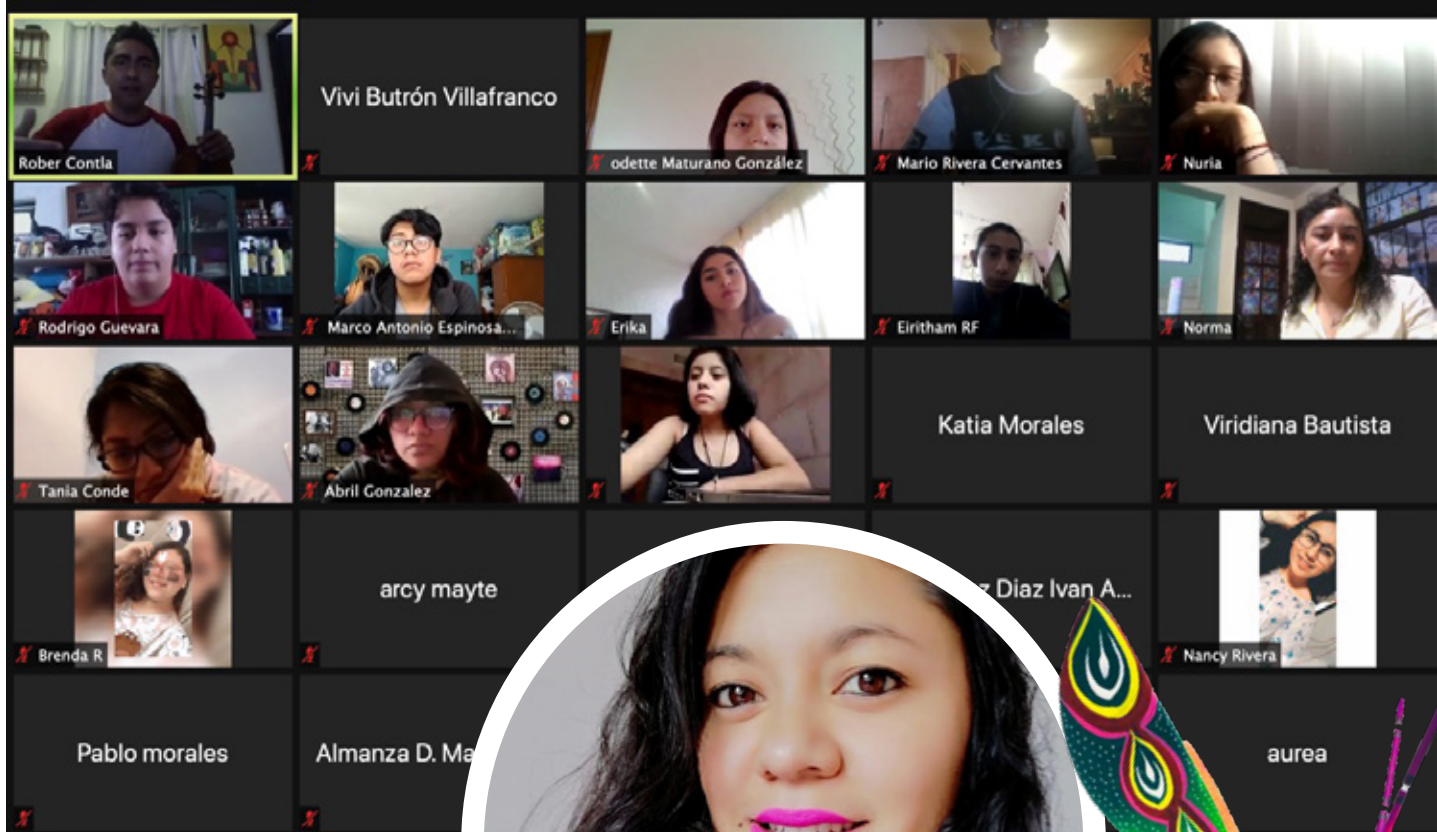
Rober Contla

Vivi Butrón Villafranco

odette Maturano González

Mario Rivera Cervantes

Nuria

Rodrigo Guevara

Marco Antonio Espinosa...

Erika

Eiritham RF

Norma

Tania Conde

Abril Gonzalez

Katia Morales

Viridiana Bautista

Brenda R

arcy mayte

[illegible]z Diaz Ivan A...

Nancy Rivera

Pablo morales

Almanza D. Ma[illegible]

aurea